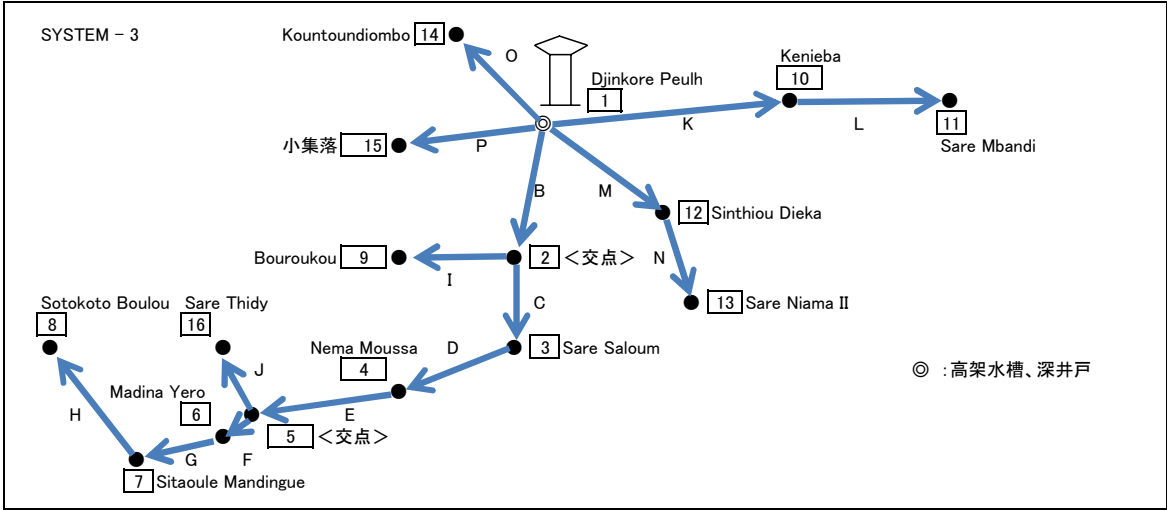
SYSTEM - 3

Kountoundiombo 14

O

Djinkore Peulh
1

Kenieba
10

K

L

11
Sare Mbandi

小集落 15

P

B

M

12 Sinthiou Dieka

Bouroukou 9

2 <交点>

N

I

C

13 Sare Niama II

Sotokoto Boulou
8

Sare Thidy
16

Nema Moussa
4

D

3 Sare Saloum

◎ :高架水槽、深井戸

J

Madina Yero
6

E

H

5 <交点>

G

F

7 Sitaoule Mandingue